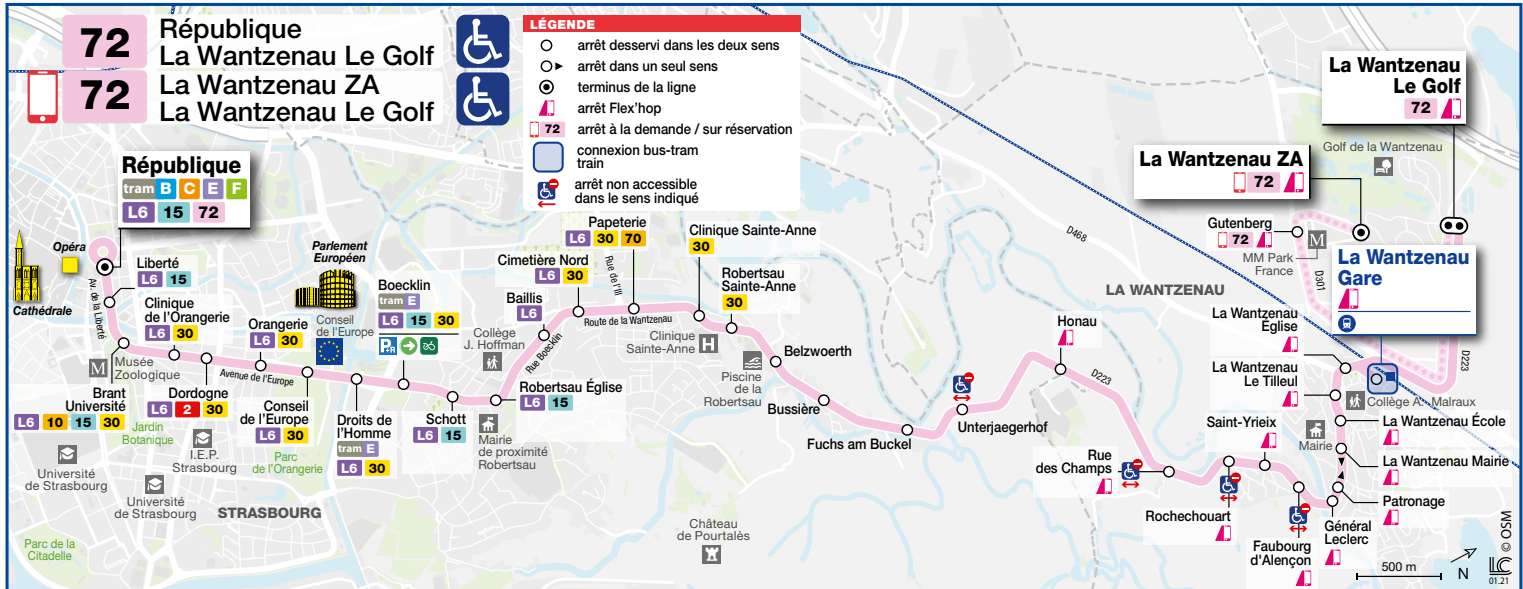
72 République
La Wantzenau Le Golf

72 La Wantzenau ZA
La Wantzenau Le Golf

LÉGENDE
arrêt desservi dans les deux sens
arrêt dans un seul sens
terminus de la ligne
arrêt Flex'hop
72 arrêt à la demande / sur réservation
connexion bus-tram train
arrêt non accessible dans le sens indiqué

La Wantzenau Le Golf
72

Golf de la Wantzenau

La Wantzenau ZA
72

République
tram B C E F
L6 15 72

Opéra
Cathédrale
Av. de la Liberté

Liberté
L6 15

Clinique de l'Orangerie
L6 30

Musée Zoologique

Brant Université
L6 10 15 30

Jardin Botanique

Dordogne
L6 2 30

Avenue de l'Europe

Orangerie
L6 30

Parlement Européen

Conseil de l'Europe

Conseil de l'Europe
L6 30

Parc de l'Orangerie

I.E.P. Strasbourg

Université de Strasbourg

Université de Strasbourg

STRASBOURG

Parc de la Citadelle

Boecklin
tram E
L6 15 30

Droits de l'Homme
tram E
L6 30

Collège J. Hoffman

Schott
L6 15

Mairie de proximité Robertsau

Baillis
L6

Rue Boecklin

Robertsau Église
L6 15

Cimetière Nord
L6 30

Papeterie
L6 30 70

Rue de l'Ill

Route de la Wantzenau

Clinique Sainte-Anne
30

Clinique Sainte-Anne

Robertsau Sainte-Anne
30

Piscine de la Robertsau

Belzwoerth

Bussière

Fuchs am Buckel

Château de Pourtalès

D468

Unterjaegerhof

Honau

D223

LA WANTZENAU

Rue des Champs

Rochechouart

Saint-Yrieix

Faubourg d'Alençon

Général Leclerc

Gutenberg
72

MM Park France

D301

La Wantzenau Gare

La Wantzenau Église

La Wantzenau Le Tilleul

Collège A. Malraux

Mairie

La Wantzenau École

La Wantzenau Mairie

Patronage

D223

500 m
N
© OSM
01.21